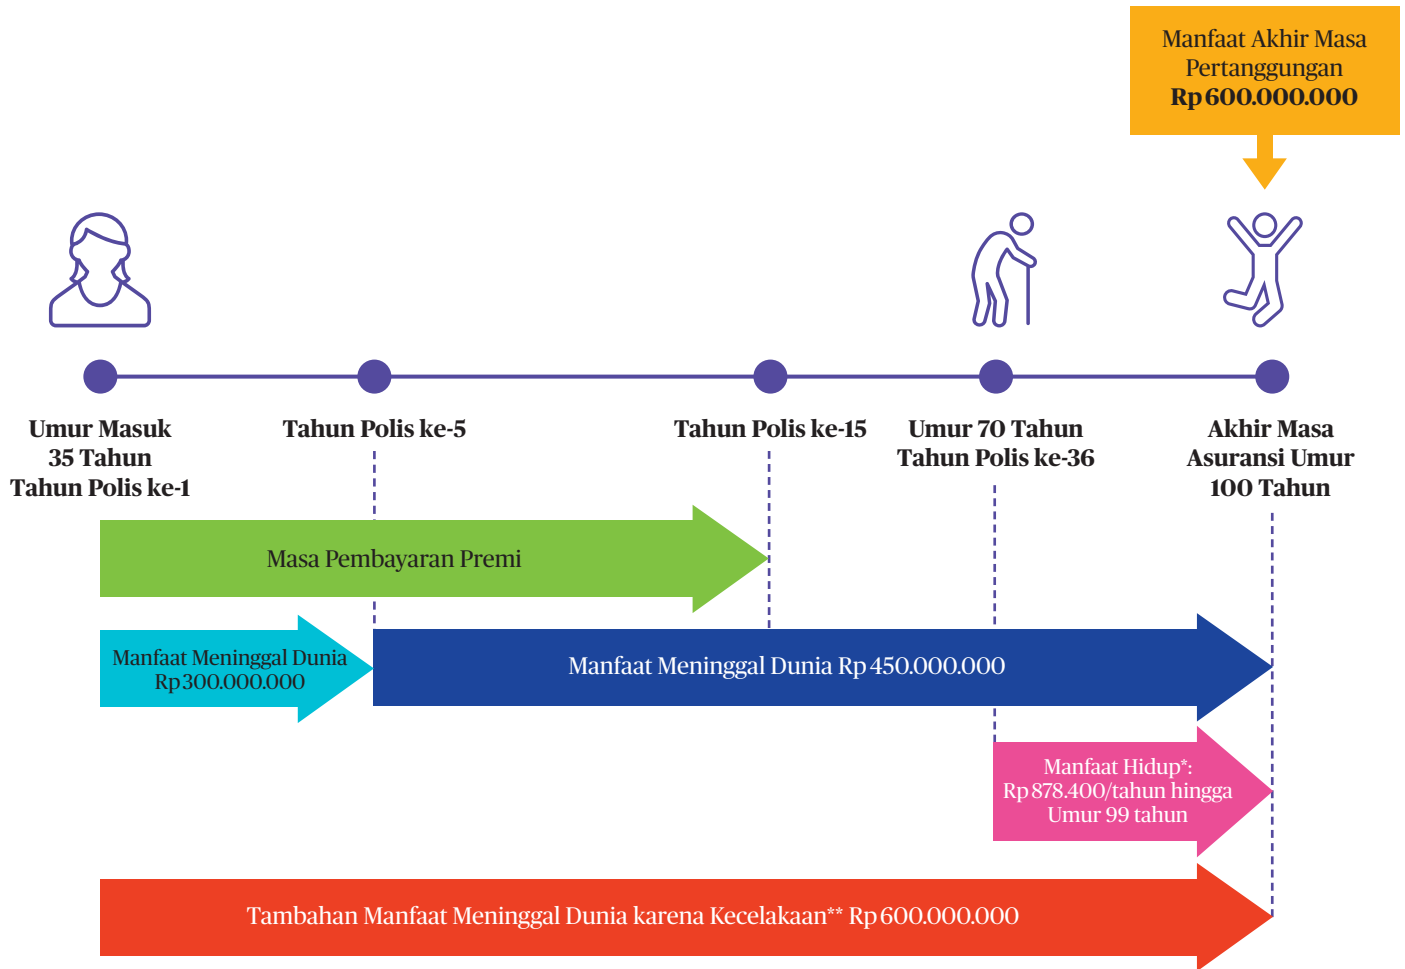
Manfaat Akhir Masa Pertanggungan
Rp 600.000.000

Umur Masuk
35 Tahun
Tahun Polis ke-1

Tahun Polis ke-5

Tahun Polis ke-15

Umur 70 Tahun
Tahun Polis ke-36

Akhir Masa
Asuransi Umur
100 Tahun

Masa Pembayaran Premi

Manfaat Meninggal Dunia
Rp 300.000.000

Manfaat Meninggal Dunia Rp 450.000.000

Manfaat Hidup*:
Rp 878.400/tahun hingga
Umur 99 tahun

Tambahan Manfaat Meninggal Dunia karena Kecelakaan** Rp 600.000.000